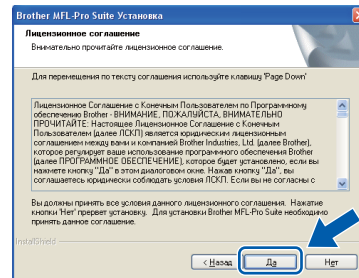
Brother MFL-Pro Suite Установка

Лицензионное соглашение

Внимательно прочитайте лицензионное соглашение.

Для перемещения по тексту соглашения используйте клавишу 'Page Down'

Лицензионное Соглашение с Конечным Пользователем по Программному обеспечению Brother - ВНИМАНИЕ, ПОЖАЛУЙСТА, ВНИМАТЕЛЬНО ПРОЧИТАЙТЕ: Настоящее Лицензионное Соглашение с Конечным Пользователем (далее ЛСКП) является юридическим лицензионным соглашением между вами и компанией Brother Industries, Ltd. (далее Brother), которое регулирует ваше использование программного обеспечения Brother (далее ПРОГРАММНОЕ ОБЕСПЕЧЕНИЕ), которое будет установлено, если вы нажмете кнопку "Да" в этом диалоговом окне. Нажав кнопку "Да", вы соглашаетесь юридически соблюдать условия ЛСКП. Если вы не согласны с

Вы должны принять все условия данного лицензионного соглашения. Нажатие кнопки 'Нет' прервет установку. Для установки Brother MFL-Pro Suite необходимо принять данное соглашение.

InstallShield

< Назад

Да

Нет